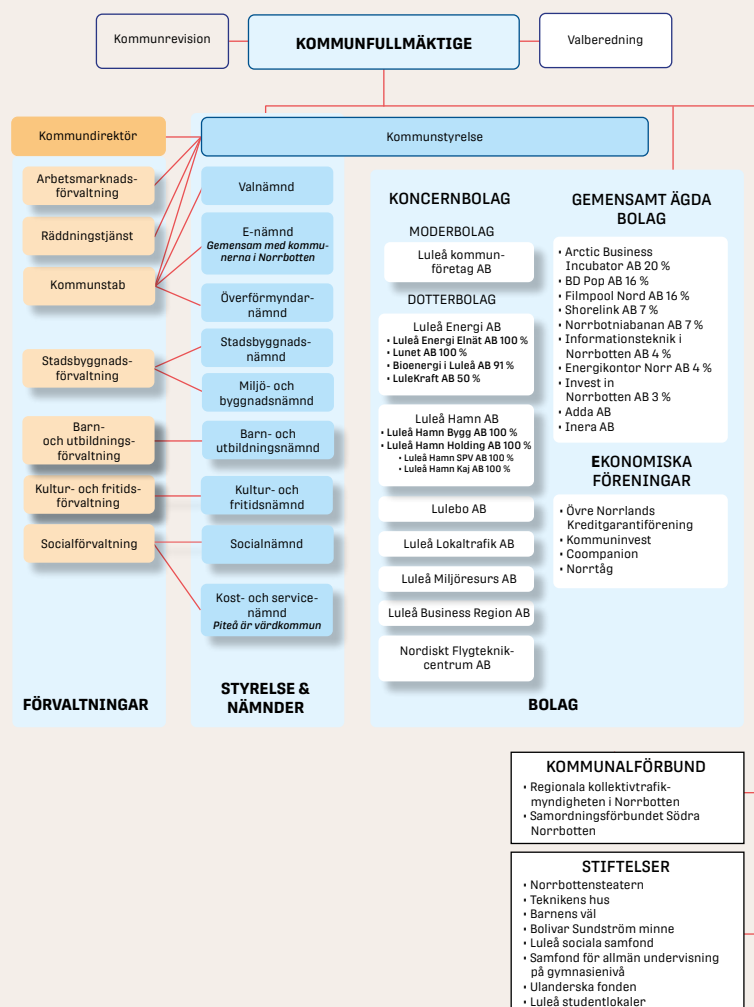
Kommunrevision

KOMMUNFULLMÄKTIGE

Valberedning

Kommundirektör

Kommunstyrelse

Arbetsmarknadsförvaltning

Räddningstjänst

Kommunstab

Stadsbyggnadsförvaltning

Barn- och utbildningsförvaltning

Kultur- och fritidsförvaltning

Socialförvaltning

FÖRVALTNINGAR

Valnämnd

E-nämnd
Gemensam med kommunerna i Norrbotten

Överförmyndarnämnd

Stadsbyggnadsnämnd

Miljö- och byggnadsnämnd

Barn- och utbildningsnämnd

Kultur- och fritidsnämnd

Socialnämnd

Kost- och servicenämnd
Piteå är värdkommun

STYRELSE & NÄMNDER

KONCERNBOLAG

MODERBOLAG

Luleå kommunföretag AB

DOTTERBOLAG

Luleå Energi AB
• Luleå Energi Elnät AB 100 %
• Lunet AB 100 %
• Bioenergi i Luleå AB 91 %
• LuleKraft AB 50 %

Luleå Hamn AB
• Luleå Hamn Bygg AB 100 %
• Luleå Hamn Holding AB 100 %
• Luleå Hamn SPV AB 100 %
• Luleå Hamn Kaj AB 100 %

Lulebo AB

Luleå Lokaltrafik AB

Luleå Miljöresurs AB

Luleå Business Region AB

Nordiskt Flygteknikcentrum AB

GEMENSAMT ÄGDA BOLAG

• Arctic Business Incubator AB 20 %
• BD Pop AB 16 %
• Filmpool Nord AB 16 %
• Shorelink AB 7 %
• Norrbotniabanan AB 7 %
• Informationsteknik i Norrbotten AB 4 %
• Energikontor Norr AB 4 %
• Invest in Norrbotten AB 3 %
• Adda AB
• Inera AB

EKONOMISKA FÖRENINGAR

• Övre Norrlands Kreditgarantiförening
• Kommuninvest
• Coompanion
• Norrtåg

BOLAG

KOMMUNALFÖRBUND
• Regionala kollektivtrafikmyndigheten i Norrbotten
• Samordningsförbundet Södra Norrbotten

STIFTELSER
• Norrbottensteatern
• Teknikens hus
• Barnens väl
• Bolivar Sundström minne
• Luleå sociala samfond
• Samfond för allmän undervisning på gymnasienivå
• Ulanderska fonden
• Luleå studentlokaler